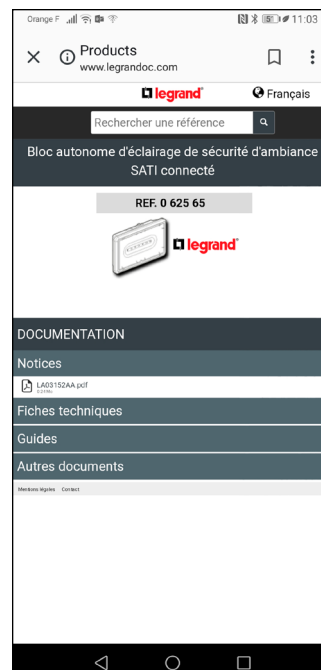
Orange F 11:03

Products
www.legrandoc.com

legrand

Français

Rechercher une référence

Bloc autonome d'éclairage de sécurité d'ambiance SATI connecté

REF. 0 625 65

legrand

DOCUMENTATION

Notices

LA03152AA.pdf
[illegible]

Fiches techniques

Guides

Autres documents

Mentions légales Contact